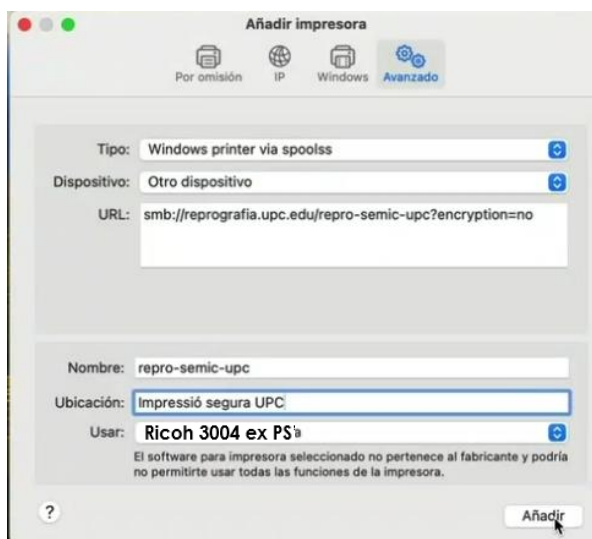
Añadir impresora

Por omisión IP Windows Avanzado

Tipo: Windows printer via spoolss

Dispositivo: Otro dispositivo

URL: smb://reprografia.upc.edu/repro-semic-upc?encryption=no

Nombre: repro-semic-upc

Ubicación: Impressió segura UPC

Usar: Ricoh 3004 ex PS

El software para impresora seleccionado no pertenece al fabricante y podría no permitirte usar todas las funciones de la impresora.

?

Añadir